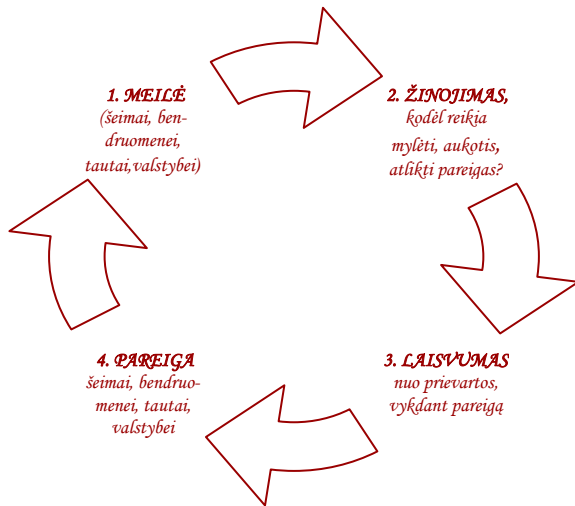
1. MEILĖ
(šeimai, bendruomenei, tautai,valstybei)

2. ŽINOJIMAS,
kodėl reikia mylėti, aukotis, atlikti pareigas?

3. LAISVUMAS
nuo prievartos, vykdant pareigą

4. PAREIGA
šeimai, bendruomenei, tautai, valstybei